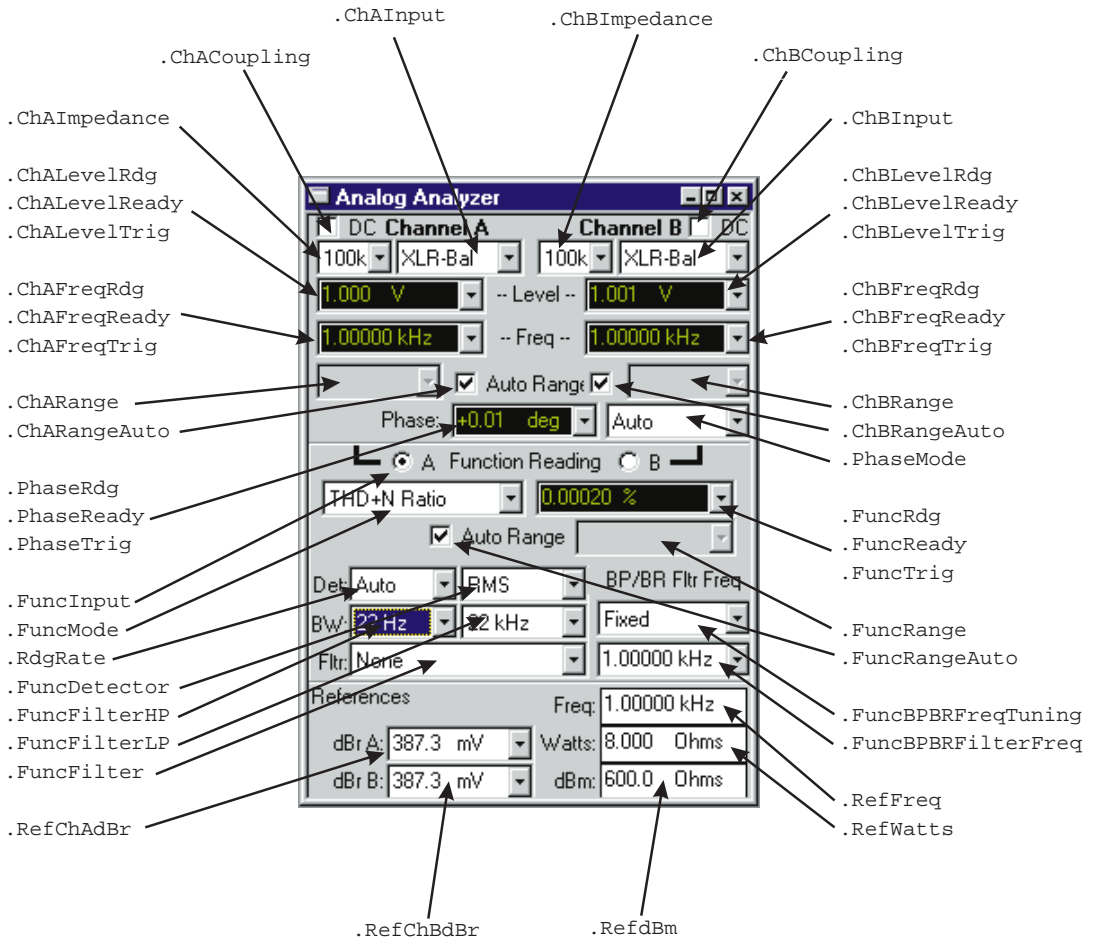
.ChAInput
.ChBImpedance
.ChACoupling
.ChBCoupling
.ChAImpedance
.ChBInput
.ChALevelRdg
.ChALevelReady
.ChALevelTrig
.ChBLevelRdg
.ChBLevelReady
.ChBLevelTrig

Analog Analyzer
DC Channel A
Channel B DC
100k XLR-Bal
100k XLR-Bal
1.000 V -- Level -- 1.001 V
1.00000 kHz -- Freq -- 1.00000 kHz
Auto Range
Phase: +0.01 deg Auto
A Function Reading B
THD+N Ratio 0.00020 %
Auto Range
Det: Auto RMS BP/BR Fltr Freq
BW: 22 Hz 22 kHz Fixed
Fltr: None 1.00000 kHz
References Freq: 1.00000 kHz
dBr A: 387.3 mV Watts: 8.000 Ohms
dBr B: 387.3 mV dBm: 600.0 Ohms

.ChAFreqRdg
.ChAFreqReady
.ChAFreqTrig
.ChBFreqRdg
.ChBFreqReady
.ChBFreqTrig
.ChARange
.ChARangeAuto
.ChBRange
.ChBRangeAuto
.PhaseMode
.PhaseRdg
.PhaseReady
.PhaseTrig
.FuncRdg
.FuncReady
.FuncTrig
.FuncInput
.FuncMode
.RdgRate
.FuncDetector
.FuncFilterHP
.FuncFilterLP
.FuncFilter
.FuncRange
.FuncRangeAuto
.FuncBPBRFreqTuning
.FuncBPBRFilterFreq
.RefFreq
.RefWatts
.RefChAdBr
.RefChBdBr
.RefdBm